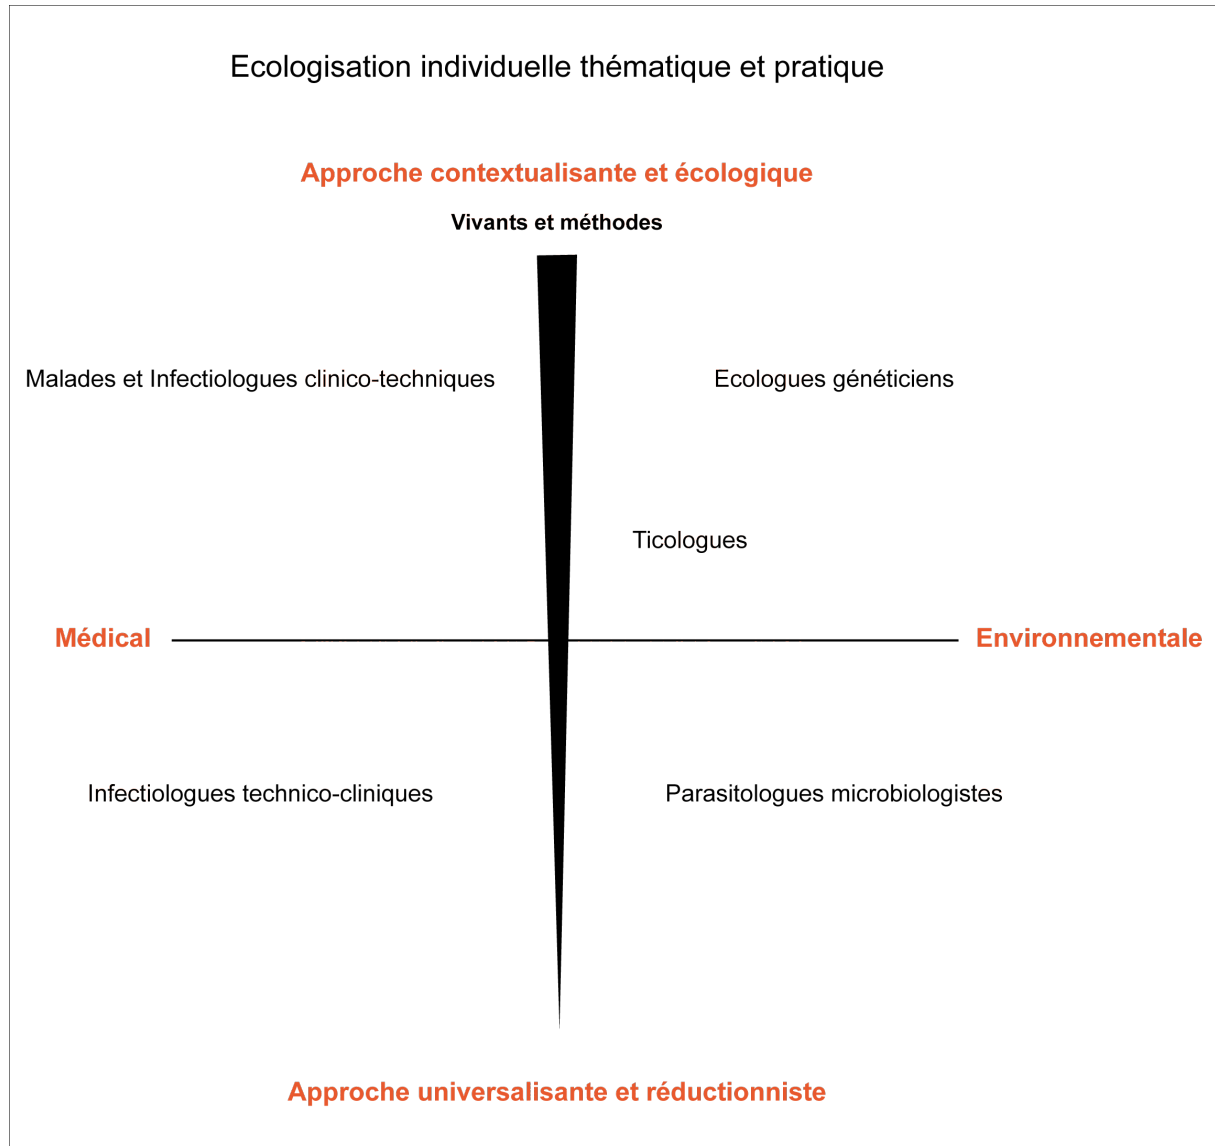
Ecologisation individuelle thématique et pratique

Approche contextualisante et écologique

Vivants et méthodes

Malades et Infectiologues clinico-techniques

Ecologues généticiens

Ticologues

Médical

Environnementale

Infectiologues technico-cliniques

Parasitologues microbiologistes

Approche universalisante et réductionniste